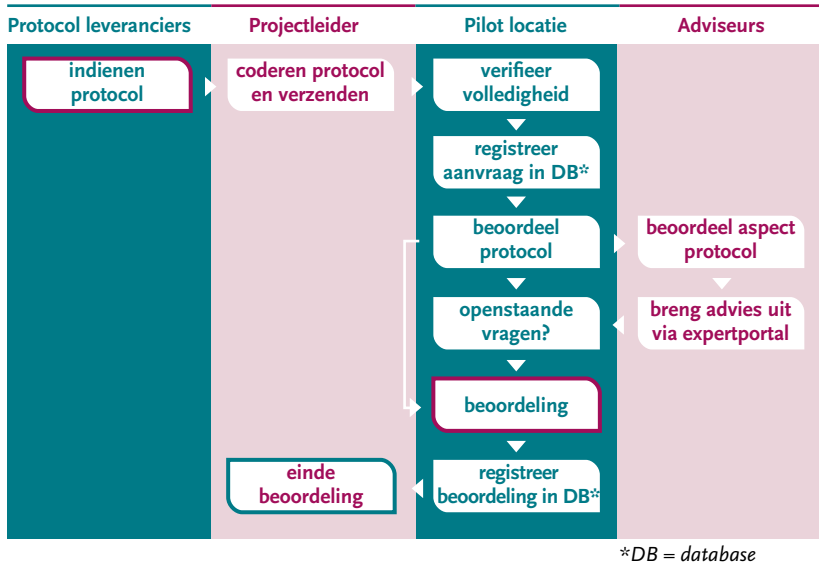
Protocol leveranciers | Projectleider | Pilot locatie | Adviseurs

indienen protocol

coderen protocol en verzenden

verifieer volledigheid

registreer aanvraag in DB*

beoordeel protocol

beoordeel aspect protocol

breng advies uit via expertportal

openstaande vragen?

beoordeling

registreer beoordeling in DB*

einde beoordeling

*DB = database